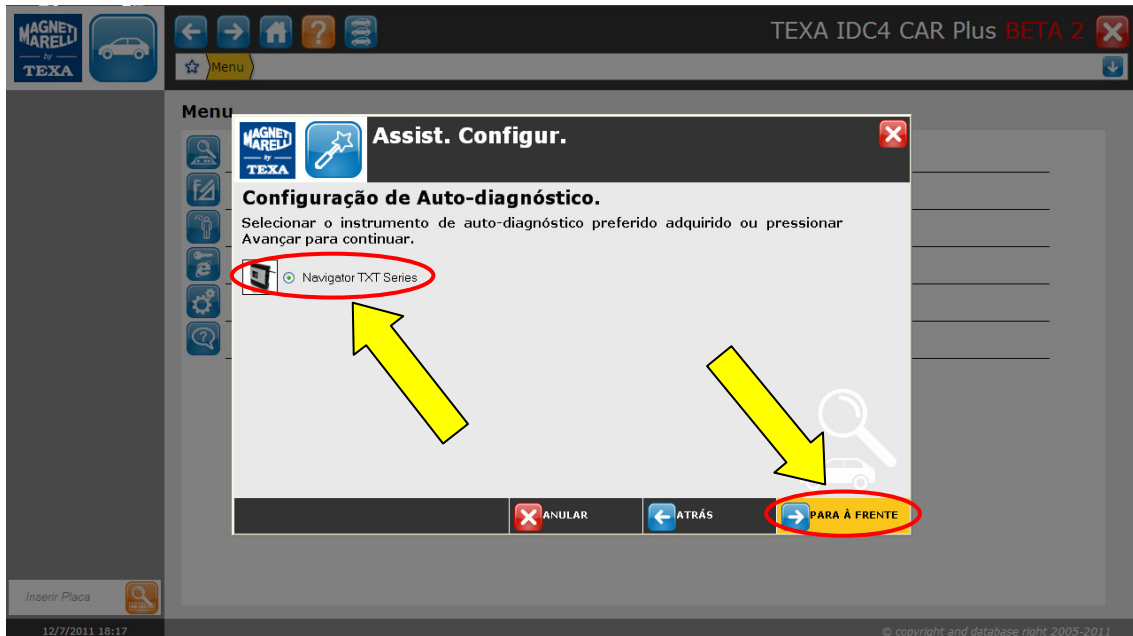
MAGNETI MARELLI by TEXA

TEXA IDC4 CAR Plus BETA 2

Menu

Menu

MAGNETI MARELLI by TEXA

Assist. Configur.

Configuração de Auto-diagnóstico.

Selecionar o instrumento de auto-diagnóstico preferido adquirido ou pressionar Avançar para continuar.

Navigator TXT Series

ANULAR

ATRÁS

PARA À FRENTE

Inserir Placa

12/7/2011 18:17

© copyright and database right 2005-2011